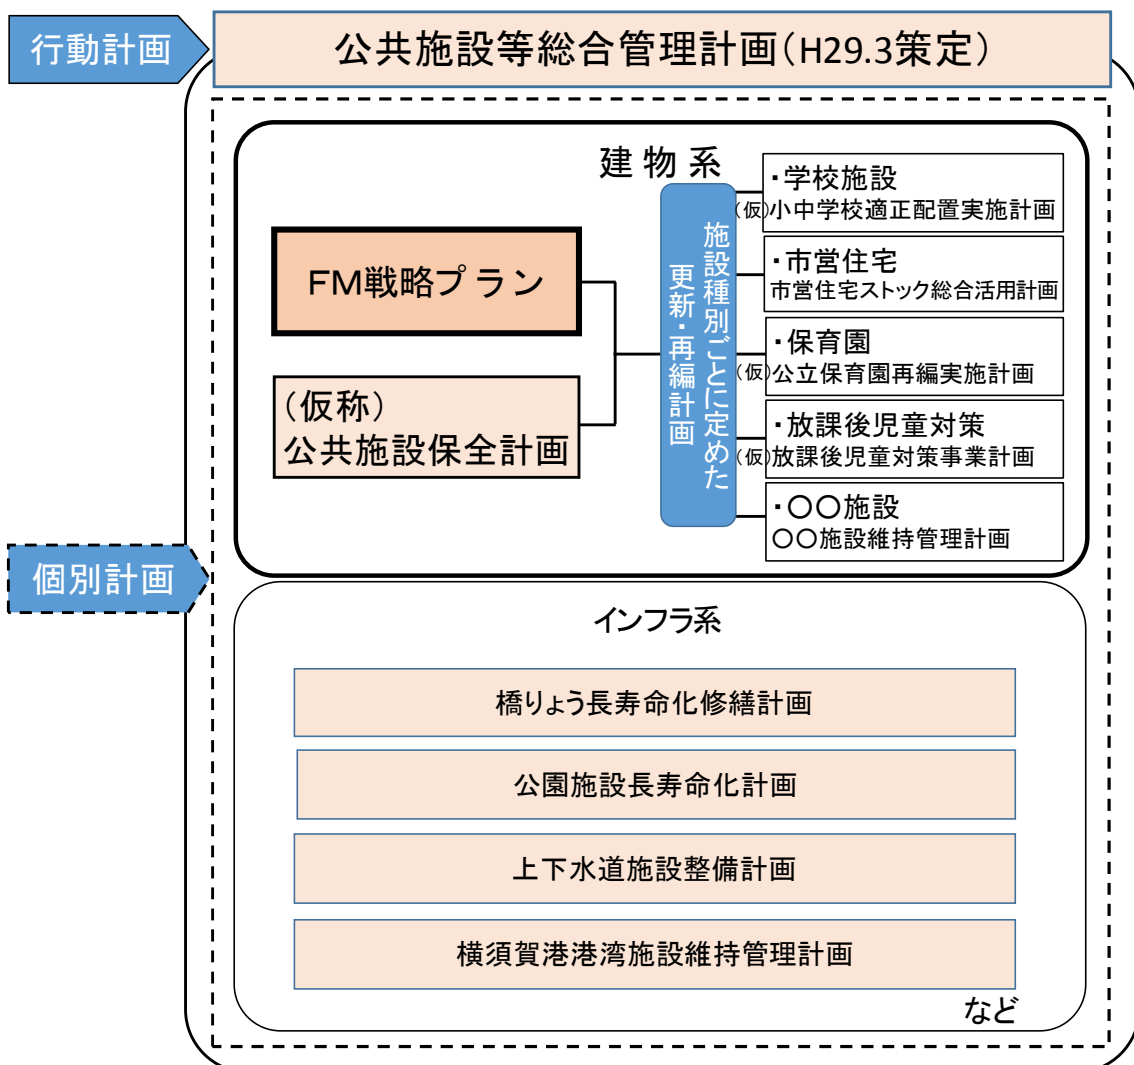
行動計画

公共施設等総合管理計画（H29.3策定）

個別計画

建物系

FM戦略プラン

（仮称）
公共施設保全計画

施設種別ごとに定めた
更新・再編計画

・学校施設
(仮)小中学校適正配置実施計画

・市営住宅
市営住宅ストック総合活用計画

・保育園
(仮)公立保育園再編実施計画

・放課後児童対策
(仮)放課後児童対策事業計画

・○○施設
○○施設維持管理計画

インフラ系

橋りょう長寿命化修繕計画

公園施設長寿命化計画

上下水道施設整備計画

横須賀港港湾施設維持管理計画

など